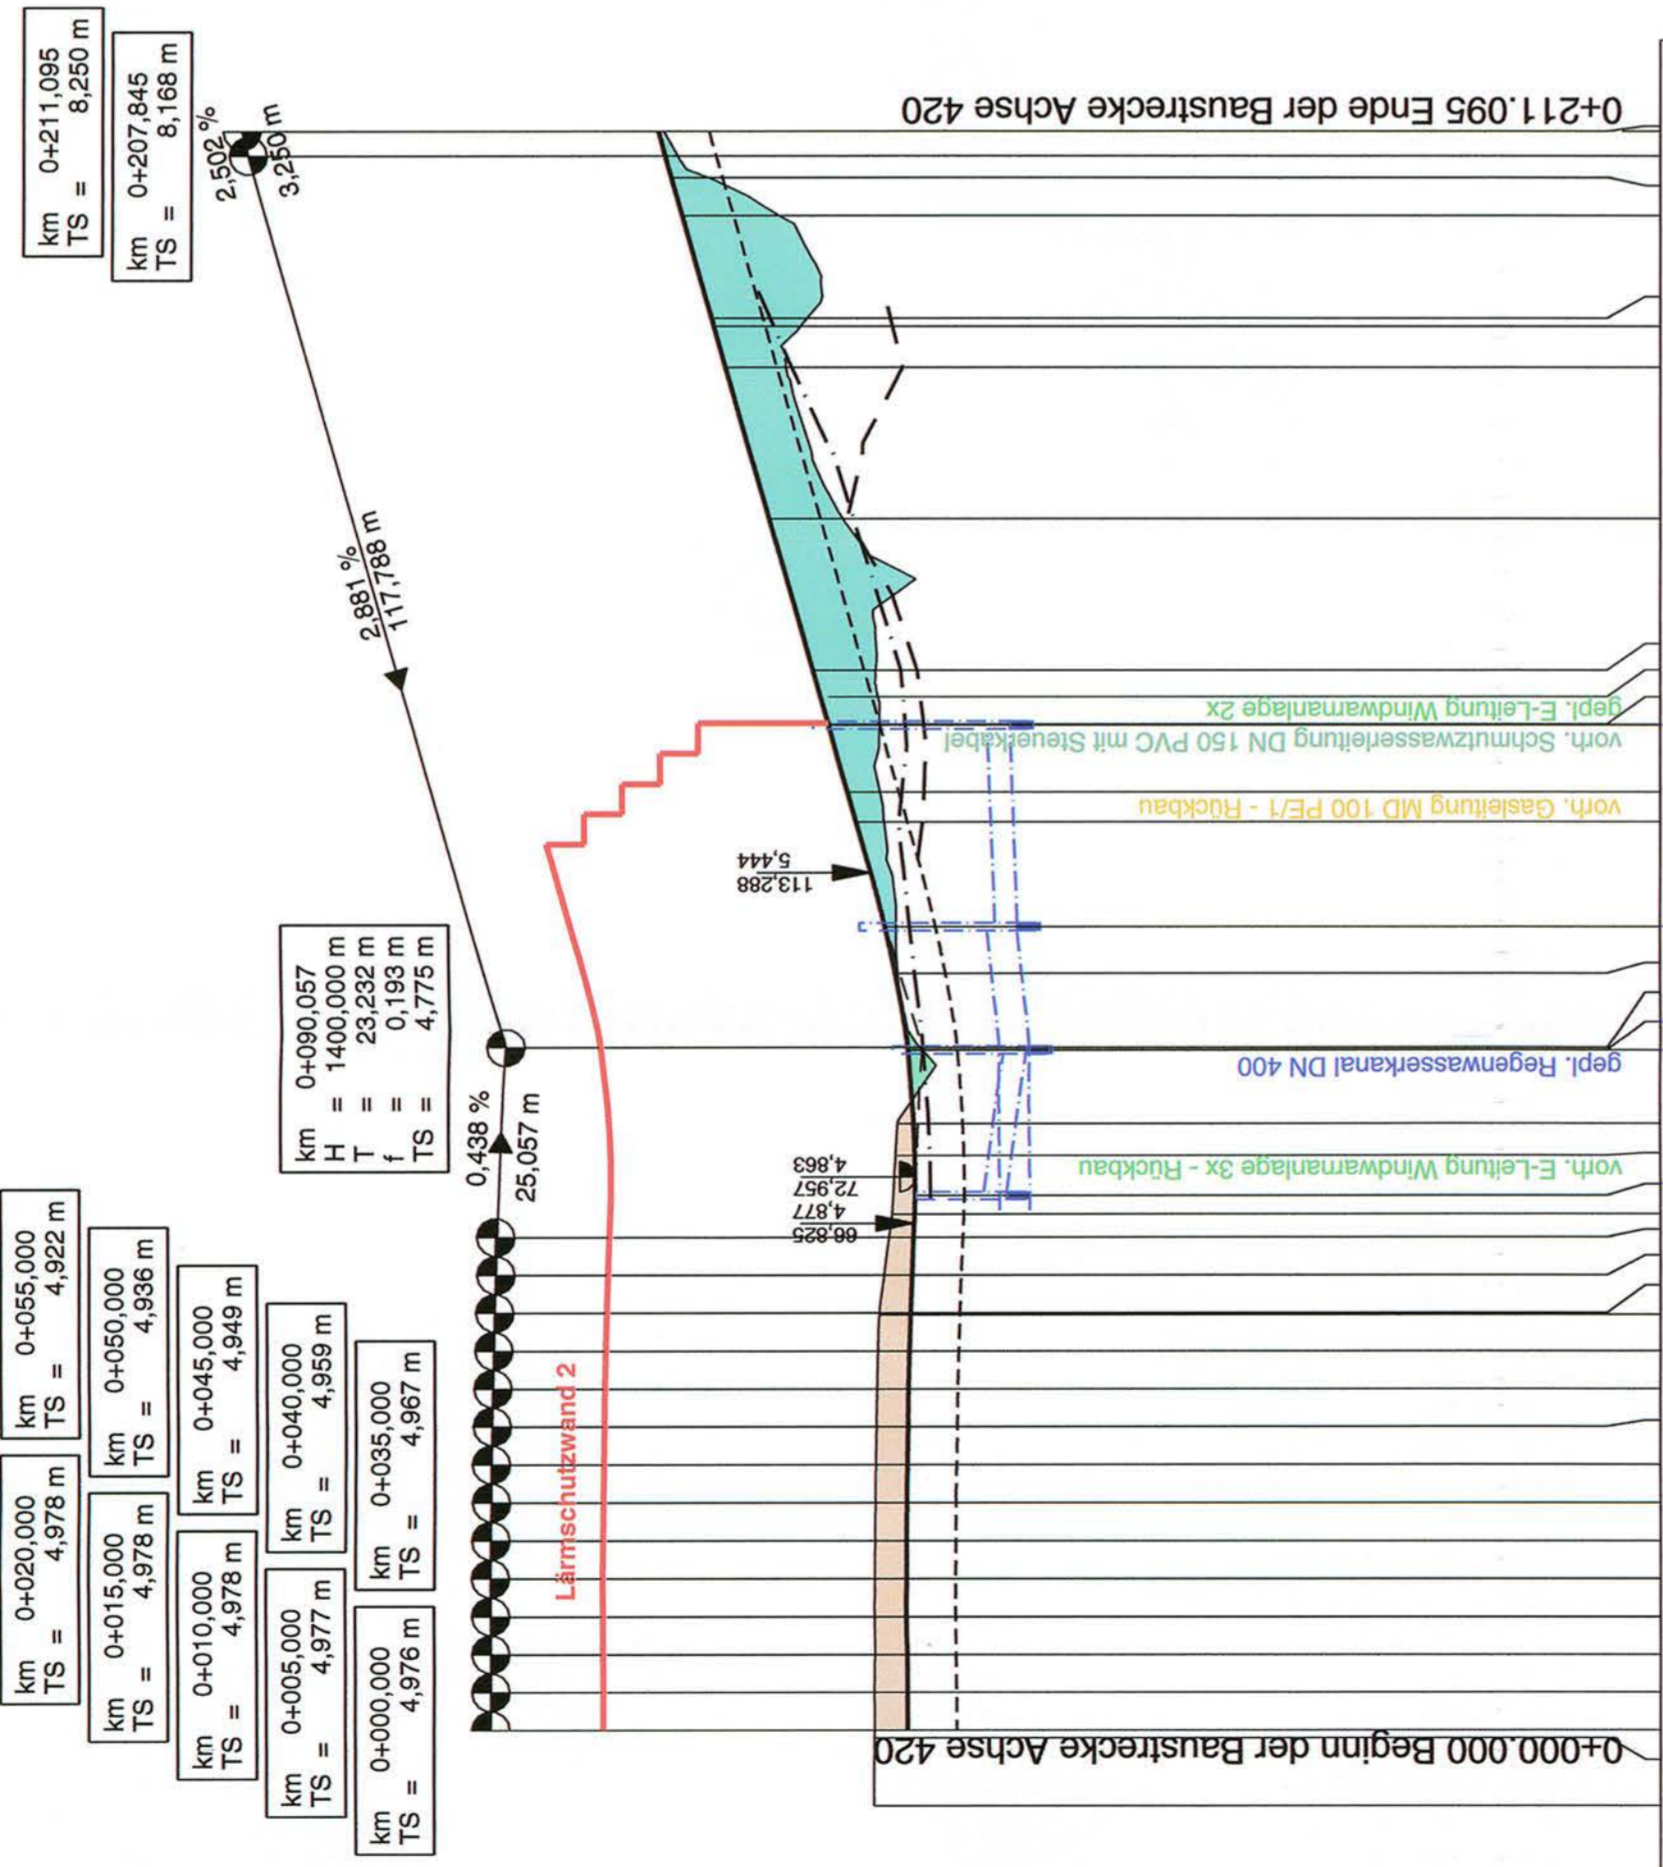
km 0+211,095
TS = 8,250 m

km 0+207,845
TS = 8,168 m

2,502 %
3,250 m

0+211.095 Ende der Baustrecke Achse 420

2,881 %
117,788 m

gepl. E-Leitung Windwarnanlage 2x

vorh. Schmutzwasserleitung DN 150 PVC mit Steuerkabel

vorh. Gasleitung MD 100 PE/1 - Rückbau

113,288
5,444

km 0+090,057
H = 1400,000 m
T = 23,232 m
f = 0,193 m
TS = 4,775 m

gepl. Regenwasserkanal DN 400

0,438 %
25,057 m

vorh. E-Leitung Windwarnanlage 3x - Rückbau

72,957
4,863

66,825
4,877

km 0+055,000
TS = 4,922 m

km 0+050,000
TS = 4,936 m

km 0+045,000
TS = 4,949 m

km 0+040,000
TS = 4,959 m

km 0+035,000
TS = 4,967 m

Lärmschutzwand 2

km 0+020,000
TS = 4,978 m

km 0+015,000
TS = 4,978 m

km 0+010,000
TS = 4,978 m

km 0+005,000
TS = 4,977 m

km 0+000,000
TS = 4,976 m

0+000.000 Beginn der Baustrecke Achse 420